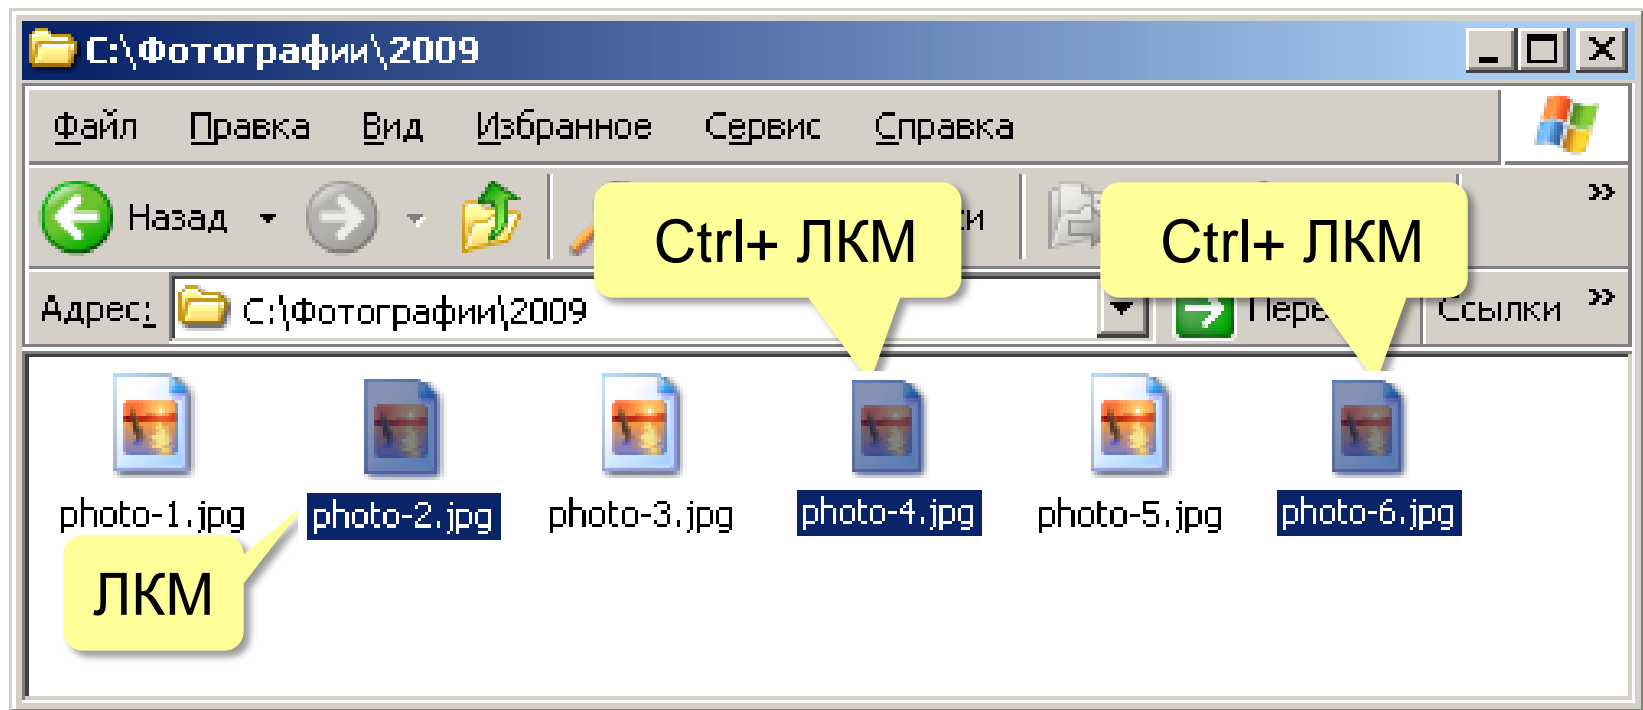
C:\Фотографии\2009

Файл Правка Вид Избранное Сервис Справка

Назад

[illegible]и

»

Адрес: C:\Фотографии\2009

Пере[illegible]

Ссылки »

Ctrl+ ЛКМ

Ctrl+ ЛКМ

photo-1.jpg photo-2.jpg photo-3.jpg photo-4.jpg photo-5.jpg photo-6.jpg

ЛКМ